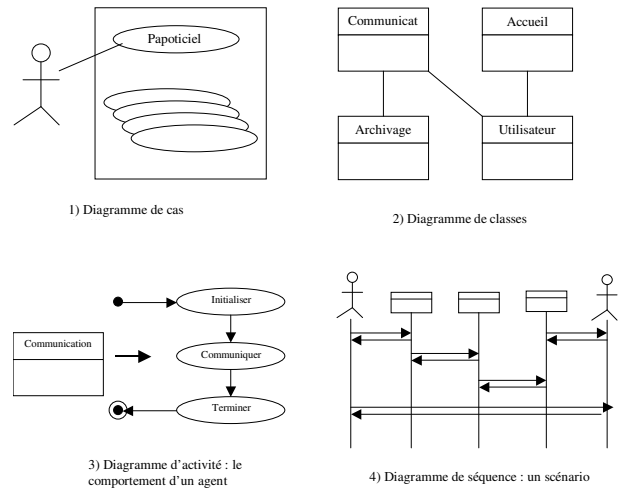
Papoticiel

1) Diagramme de cas

Communicat

Accueil

Archivage

Utilisateur

2) Diagramme de classes

Initialiser

Communication

Communiquer

Terminer

3) Diagramme d'activité : le comportement d'un agent

4) Diagramme de séquence : un scénario